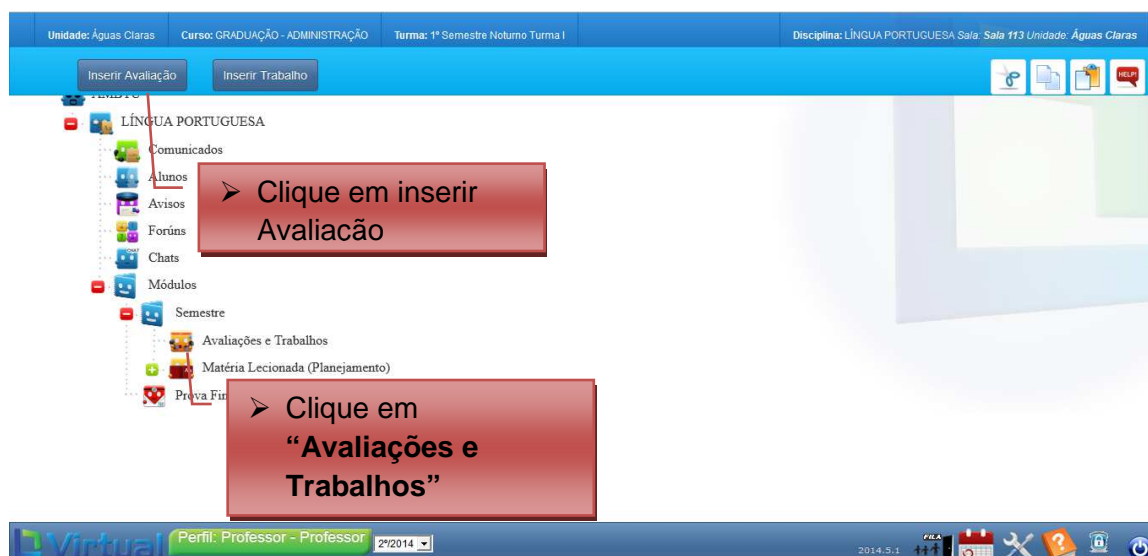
Unidade: Águas Claras | Curso: GRADUAÇÃO - ADMINISTRAÇÃO | Turma: 1º Semestre Noturno Turma I | Disciplina: LÍNGUA PORTUGUESA Sala: Sala 113 Unidade: Águas Claras

Inserir Avaliação | Inserir Trabalho

HELP!

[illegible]

LÍNGUA PORTUGUESA
Comunicados
Alunos
Avisos
Forúns
Chats
Módulos
Semestre
Avaliações e Trabalhos
Matéria Lecionada (Planejamento)
Prova Fi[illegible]

➢ Clique em inserir Avaliacão

➢ Clique em **"Avaliações e Trabalhos"**

Virtual | Perfil: Professor - Professor | 2º/2014

2014.5.1 | FILA